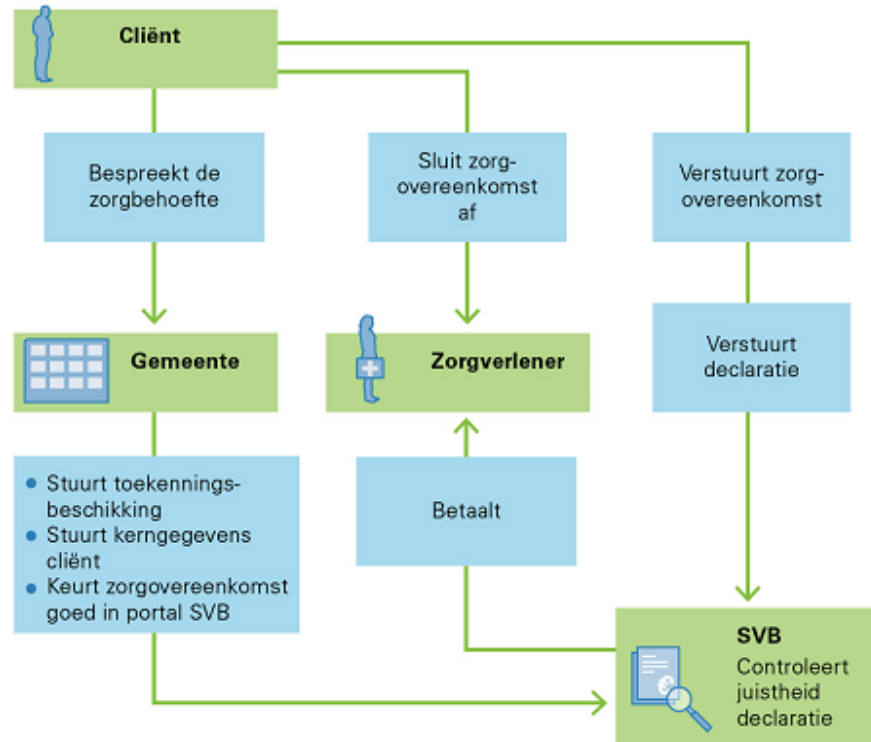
Cliënt

Bespreekt de zorgbehoefte

Sluit zorgovereenkomst af

Verstuurt zorgovereenkomst

Gemeente

Zorgverlener

Verstuurt declaratie

- Stuurt toekenningsbeschikking
- Stuurt kerngegevens cliënt
- Keurt zorgovereenkomst goed in portal SVB

Betaalt

SVB

Controleert juistheid declaratie